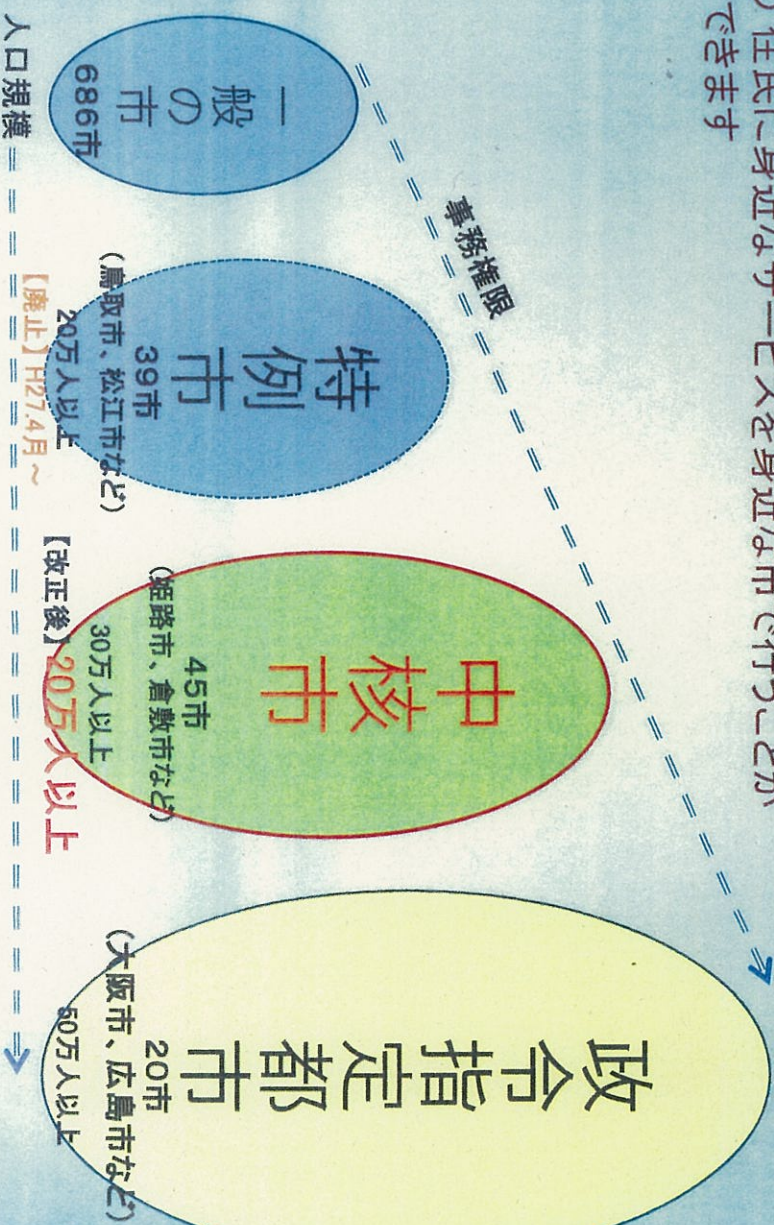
住民に身近なサービスを身近な市で行うことができます

事務権限

一般の市
686市

特例市
39市
（鳥取市、松江市など）
20万人以上
【廃止】H27.4月～

中核市
45市
（姫路市、倉敷市など）
30万人以上
【改正後】20万人以上

政令指定都市
20市
（大阪市、広島市など）
50万人以上

人口規模